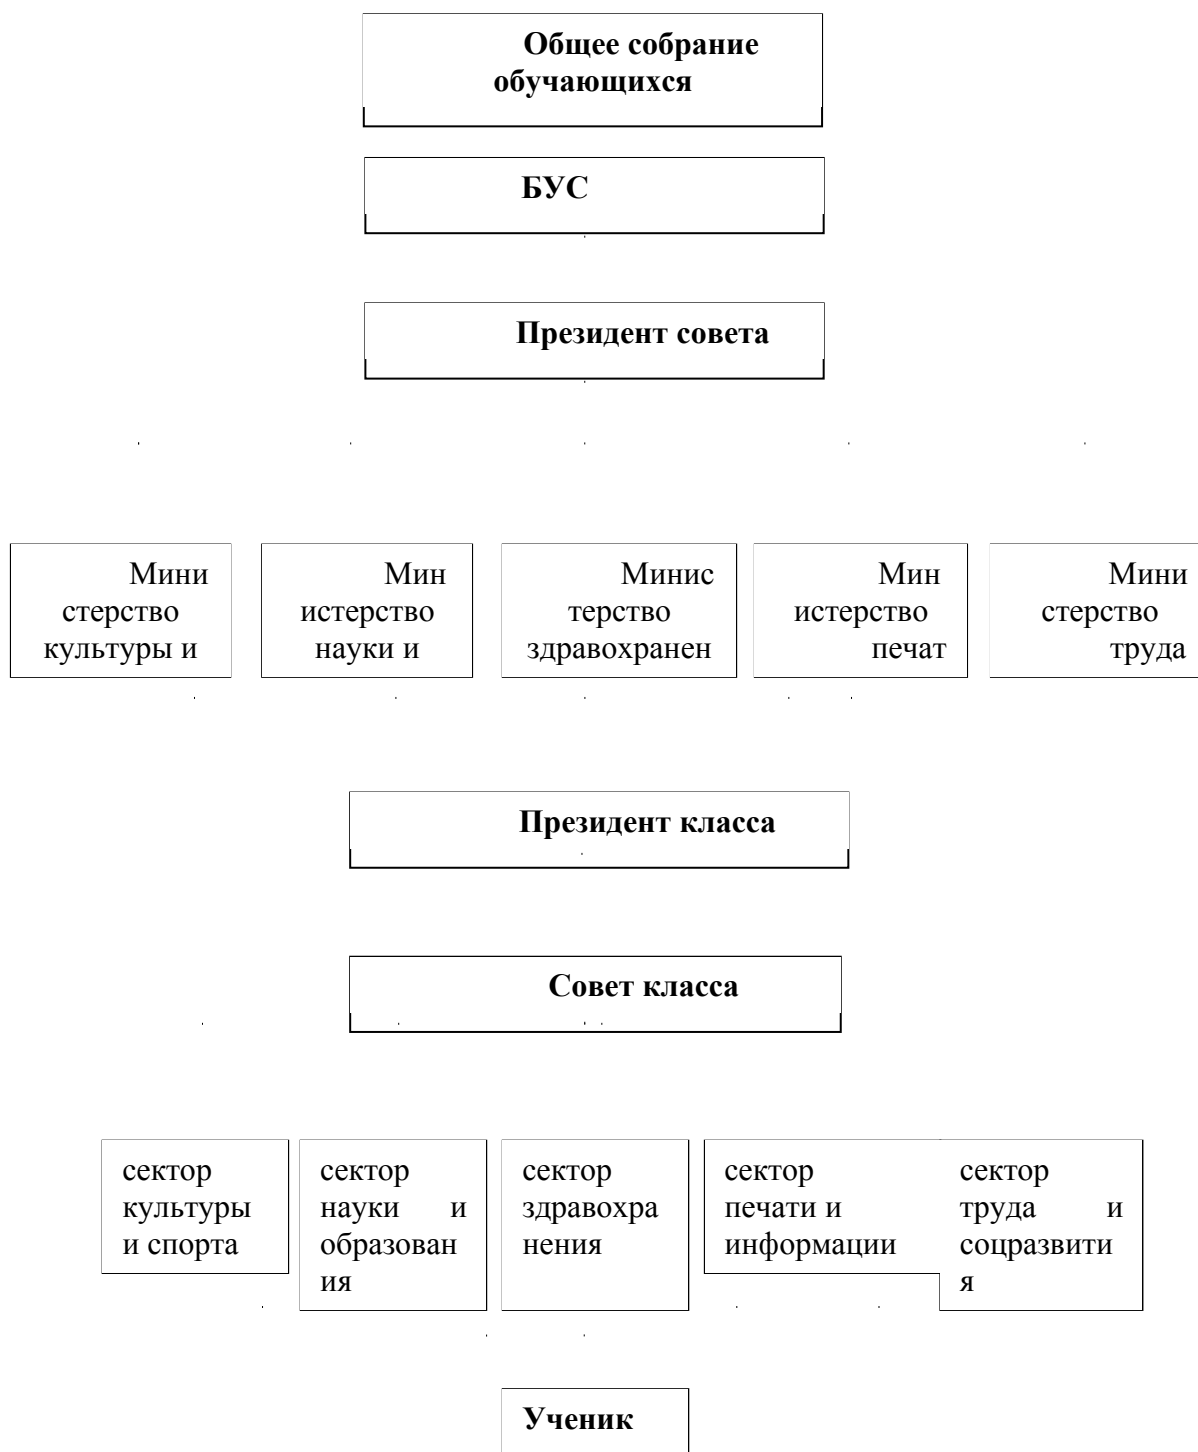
Общее собрание обучающихся

БУС

Президент совета

Министерство культуры и

Министерство науки и

Министерство здравохранен

Министерство печат

Министерство труда

Президент класса

Совет класса

сектор культуры и спорта

сектор науки и образования

сектор здравохранения

сектор печати и информации

сектор труда и соцразвития

Ученик